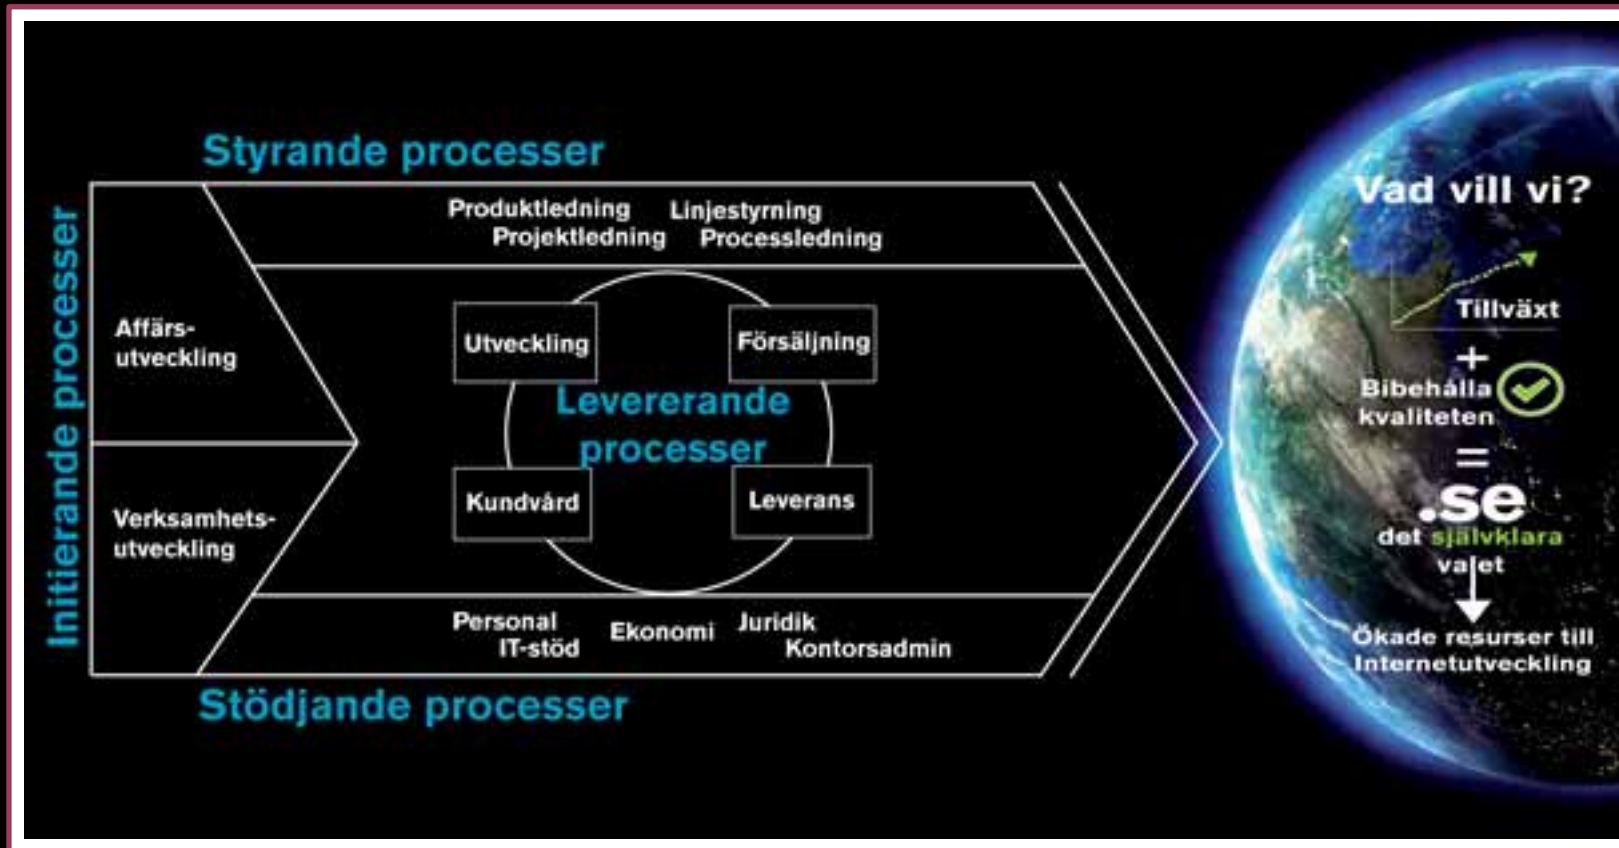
Styrande processer

Initierande processer

Produktledning Linjestyrning
Projektledning Processledning

Affärsutveckling

Verksamhetsutveckling

Utveckling

Försäljning

Levererande processer

Kundvård

Leverans

Personal
IT-stöd
Ekonomi
Juridik
Kontorsadmin

Stödjande processer

Vad vill vi?

Tillväxt

+

Bibehålla kvaliteten

=

.se
det självklara valet

Ökade resurser till Internetutveckling